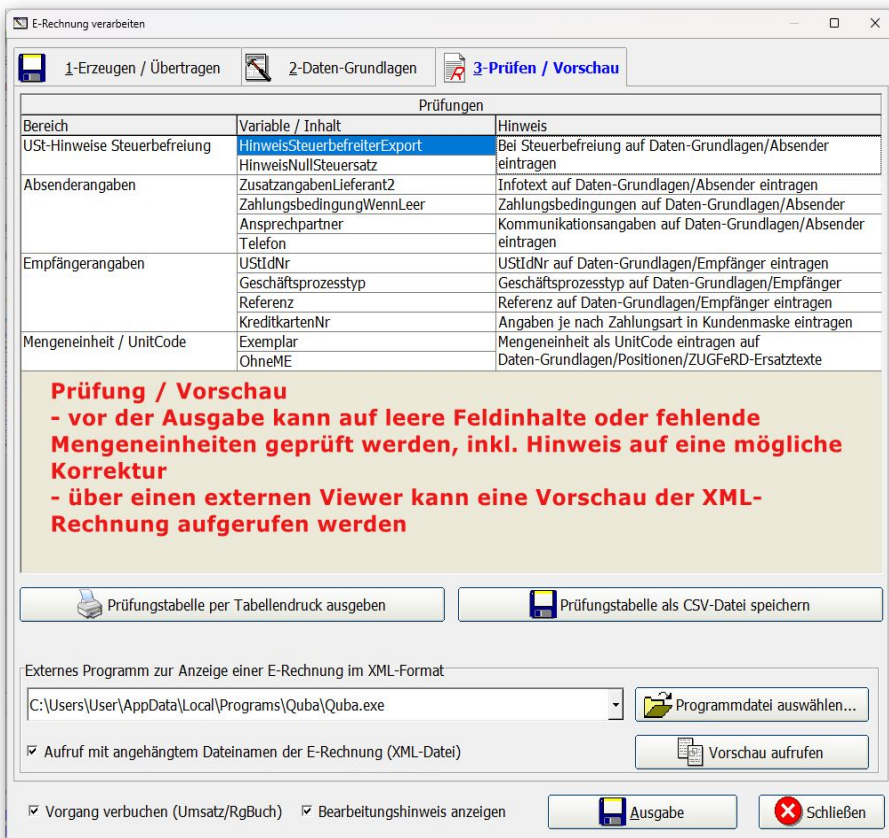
E-Rechnung verarbeiten

1-Erzeugen / Übertragen | 2-Daten-Grundlagen | 3-Prüfen / Vorschau

Prüfungen

| Bereich | Variable / Inhalt | Hinweis |
|---|---|---|
| USt-Hinweise Steuerbefreiung | HinweisSteuerbefreiterExport | Bei Steuerbefreiung auf Daten-Grundlagen/Absender eintragen |
| | HinweisNullSteuersatz | |
| Absenderangaben | ZusatzangabenLieferant2 | Infotext auf Daten-Grundlagen/Absender eintragen |
| | ZahlungsbedingungWennLeer | Zahlungsbedingungen auf Daten-Grundlagen/Absender |
| | Ansprechpartner | Kommunikationsangaben auf Daten-Grundlagen/Absender eintragen |
| | Telefon | |
| Empfängerangaben | UStIdNr | UStIdNr auf Daten-Grundlagen/Empfänger eintragen |
| | Geschäftsprozesstyp | Geschäftsprozesstyp auf Daten-Grundlagen/Empfänger |
| | Referenz | Referenz auf Daten-Grundlagen/Empfänger eintragen |
| | KreditkartenNr | Angaben je nach Zahlungsart in Kundenmaske eintragen |
| Mengeneinheit / UnitCode | Exemplar | Mengeneinheit als UnitCode eintragen auf Daten-Grundlagen/Positionen/ZUGFeRD-Ersatztexte |
| | OhneME | |

Prüfung / Vorschau
- vor der Ausgabe kann auf leere Feldinhalte oder fehlende Mengeneinheiten geprüft werden, inkl. Hinweis auf eine mögliche Korrektur
- über einen externen Viewer kann eine Vorschau der XML-Rechnung aufgerufen werden

Prüfungstabelle per Tabellendruck ausgeben
Prüfungstabelle als CSV-Datei speichern

Externes Programm zur Anzeige einer E-Rechnung im XML-Format
C:\Users\User\AppData\Local\Programs\Quba\Quba.exe
Programmdatei auswählen...
☑ Aufruf mit angehängtem Dateinamen der E-Rechnung (XML-Datei)
Vorschau aufrufen

☑ Vorgang verbuchen (Umsatz/RgBuch) ☑ Bearbeitungshinweis anzeigen
Ausgabe
Schließen